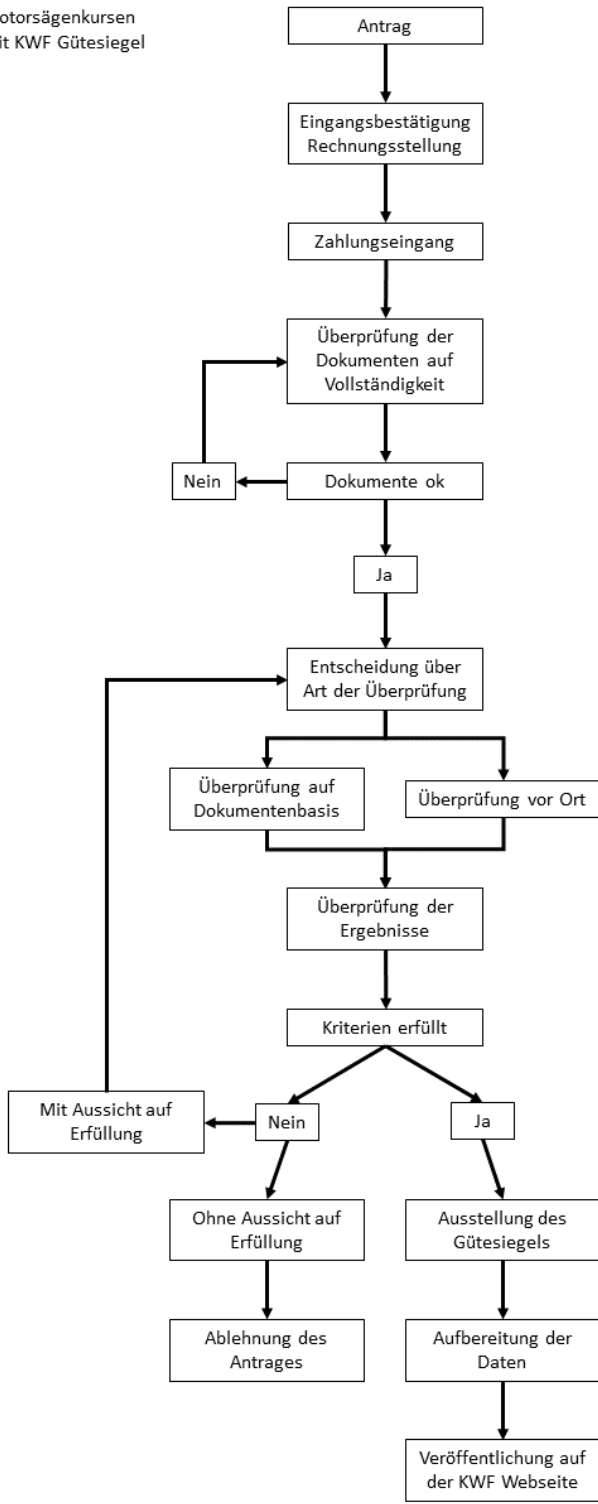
otorsägenkursen
it KWF Gütesiegel

Antrag

Eingangsbestätigung Rechnungsstellung

Zahlungseingang

Überprüfung der Dokumenten auf Vollständigkeit

Nein

Dokumente ok

Ja

Entscheidung über Art der Überprüfung

Überprüfung auf Dokumentenbasis

Überprüfung vor Ort

Überprüfung der Ergebnisse

Kriterien erfüllt

Mit Aussicht auf Erfüllung

Nein

Ja

Ohne Aussicht auf Erfüllung

Ausstellung des Gütesiegels

Ablehnung des Antrages

Aufbereitung der Daten

Veröffentlichung auf der KWF Webseite